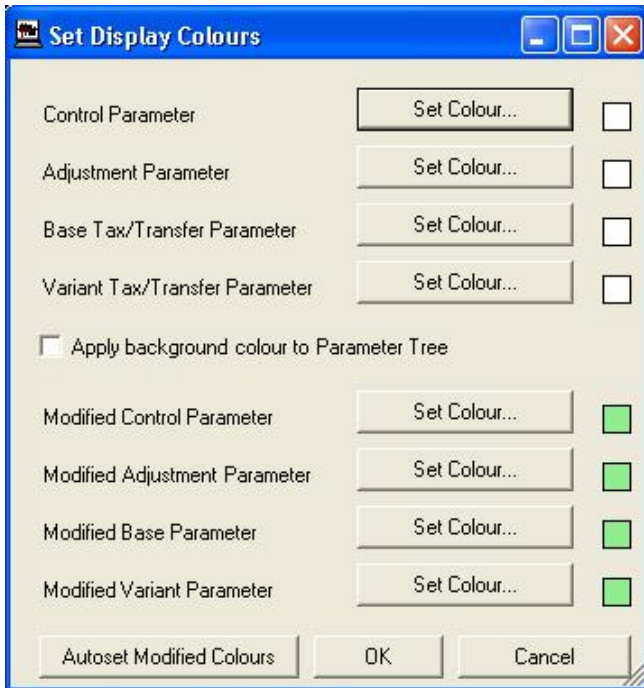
Set Display Colours

Control Parameter
Set Colour...

Adjustment Parameter
Set Colour...

Base Tax/Transfer Parameter
Set Colour...

Variant Tax/Transfer Parameter
Set Colour...

Apply background colour to Parameter Tree

Modified Control Parameter
Set Colour...

Modified Adjustment Parameter
Set Colour...

Modified Base Parameter
Set Colour...

Modified Variant Parameter
Set Colour...

Autoset Modified Colours
OK
Cancel